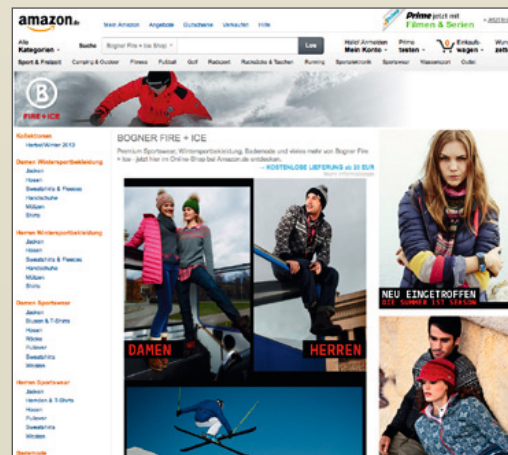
amazon.de

Mein Amazon Angebote Gutscheine Verkaufen Hilfe

Prime jetzt mit Filmen & Serien

Alle Kategorien

Suche Bogner Fire + Ice Shop

Los

Hallo! Anmelden Mein Konto

Prime testen

Einkaufswagen

Wunschzettel

Sport & Freizeit Camping & Outdoor Fitness Fußball Golf Radsport Rucksäcke & Taschen Running Sportelektronik Sportswear Wassersport Outlet

FIRE + ICE

Kollektionen
Herbst/Winter 2013

Damen Wintersportbekleidung
Jacken
Hosen
Sweatshirts & Fleeces
Handschuhe
Mützen
Shirts

Herren Wintersportbekleidung
Jacken
Hosen
Sweatshirts & Fleeces
Handschuhe
Mützen
Shirts

Damen Sportswear
Jacken
Blusen & T-Shirts
Hosen
Röcke
Pullover
Sweatshirts
Westen

Herren Sportswear
Jacken
Hemden & T-Shirts
Hosen
Pullover
Sweatshirts
Westen

Bademode

BOGNER FIRE + ICE

Premium Sportswear, Wintersportbekleidung, Bademode und vieles mehr von Bogner Fire + Ice - jetzt hier im Online-Shop bei Amazon.de entdecken.

KOSTENLOSE LIEFERUNG ab 20 EUR
Mehr Informationen

DAMEN

HERREN

NEU EINGETROFFEN
DIE SOMMER IST SAISON